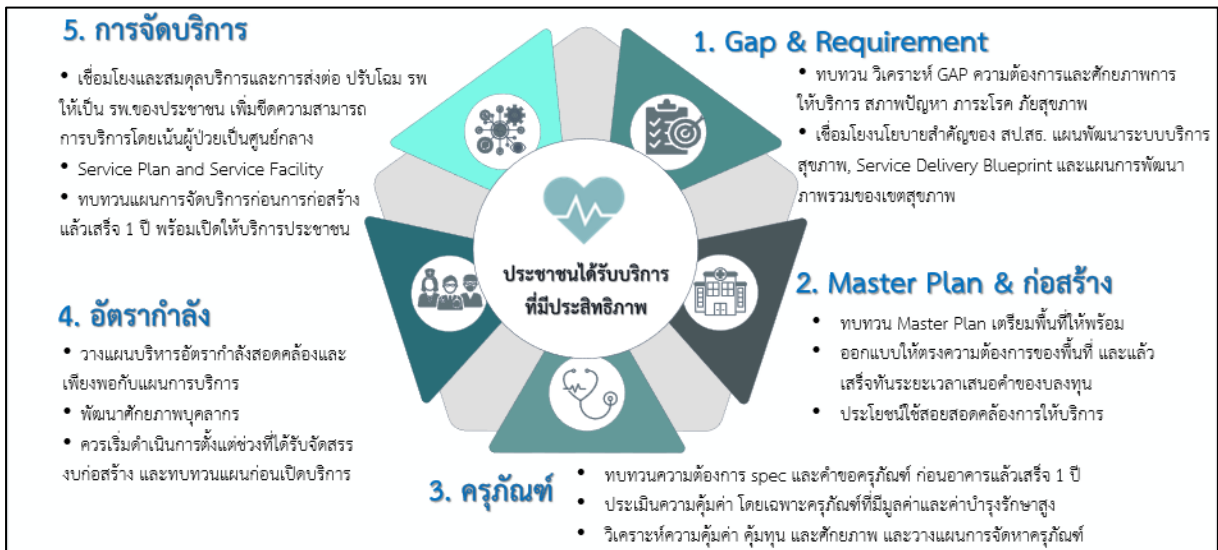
5. การจัดบริการ

• เชื่อมโยงและสมดุลบริการและการส่งต่อ ปรับโฉม รพ ให้เป็น รพ.ของประชาชน เพิ่มขีดความสามารถการบริการโดยเน้นผู้ป่วยเป็นศูนย์กลาง

• Service Plan and Service Facility

• ทบทวนแผนการจัดบริการก่อนการก่อสร้างแล้วเสร็จ 1 ปี พร้อมเปิดให้บริการประชาชน

1. Gap & Requirement

• ทบทวน วิเคราะห์ GAP ความต้องการและศักยภาพการให้บริการ สภาพปัญหา ภาระโรค ภัยสุขภาพ

• เชื่อมโยงนโยบายสำคัญของ สป.สธ. แผนพัฒนาระบบบริการสุขภาพ, Service Delivery Blueprint และแผนการพัฒนาภาพรวมของเขตสุขภาพ

ประชาชนได้รับบริการที่มีประสิทธิภาพ

2. Master Plan & ก่อสร้าง

• ทบทวน Master Plan เตรียมพื้นที่ให้พร้อม

• ออกแบบให้ตรงความต้องการของพื้นที่ และแล้วเสร็จทันระยะเวลาเสนอคำของบลงทุน

• ประโยชน์ใช้สอยสอดคล้องการให้บริการ

4. อัตรากำลัง

• วางแผนบริหารอัตรากำลังสอดคล้องและเพียงพอกับแผนการบริการ

• พัฒนาศักยภาพบุคลากร

• ควรเริ่มดำเนินการตั้งแต่ช่วงที่ได้รับจัดสรรงบก่อสร้าง และทบทวนแผนก่อนเปิดบริการ

3. ครุภัณฑ์

• ทบทวนความต้องการ spec และคำขอครุภัณฑ์ ก่อนอาคารแล้วเสร็จ 1 ปี

• ประเมินความคุ้มค่า โดยเฉพาะครุภัณฑ์ที่มีมูลค่าและค่าบำรุงรักษาสูง

• วิเคราะห์ความคุ้มค่า คุ้มทุน และศักยภาพ และวางแผนการจัดหาครุภัณฑ์